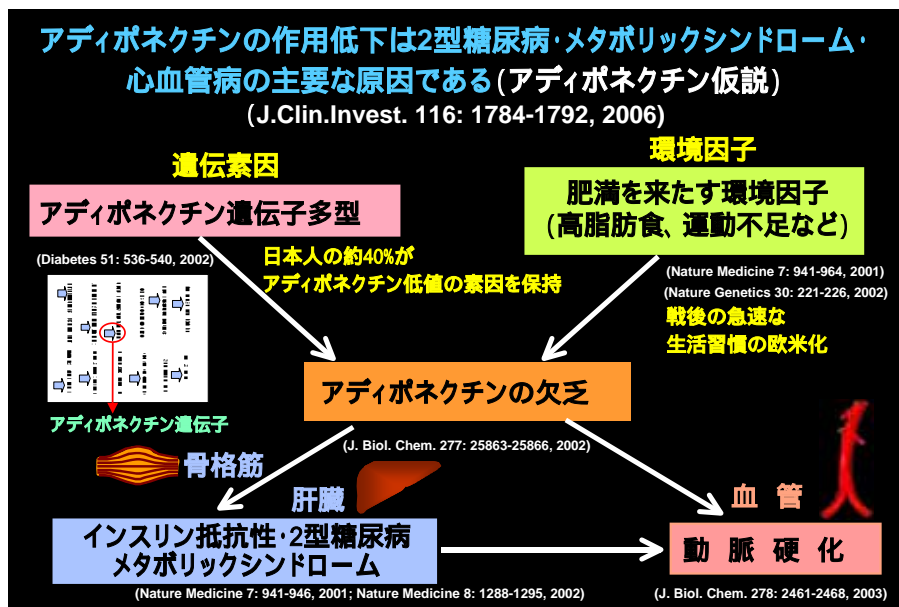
アディポネクチンの作用低下は2型糖尿病･メタボリックシンドローム･心血管病の主要な原因である(アディポネクチン仮説)
(J.Clin.Invest. 116: 1784-1792, 2006)

遺伝素因

アディポネクチン遺伝子多型

(Diabetes 51: 536-540, 2002)

日本人の約40%がアディポネクチン低値の素因を保持

アディポネクチン遺伝子

環境因子

肥満を来たす環境因子
(高脂肪食、運動不足など)

(Nature Medicine 7: 941-964, 2001)
(Nature Genetics 30: 221-226, 2002)

戦後の急速な生活習慣の欧米化

アディポネクチンの欠乏

(J. Biol. Chem. 277: 25863-25866, 2002)

骨格筋

肝臓

血管

インスリン抵抗性･2型糖尿病
メタボリックシンドローム

(Nature Medicine 7: 941-946, 2001; Nature Medicine 8: 1288-1295, 2002)

動脈硬化

(J. Biol. Chem. 278: 2461-2468, 2003)